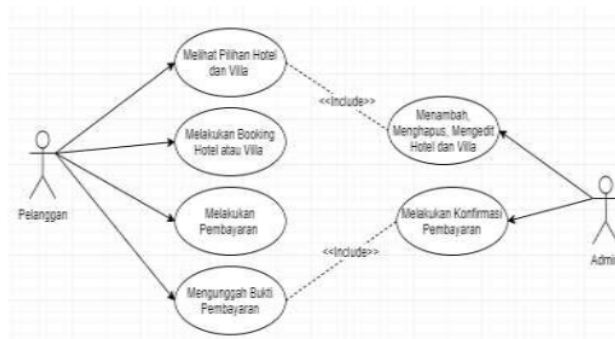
Pelanggan

Melihat Pilihan Hotel dan Villa

Melakukan Booking Hotel atau Villa

Melakukan Pembayaran

Mengunggah Bukti Pembayaran

<<Include>>

<<Include>>

Menambah, Menghapus, Mengedit Hotel dan Villa

Melakukan Konfirmasi Pembayaran

Admi